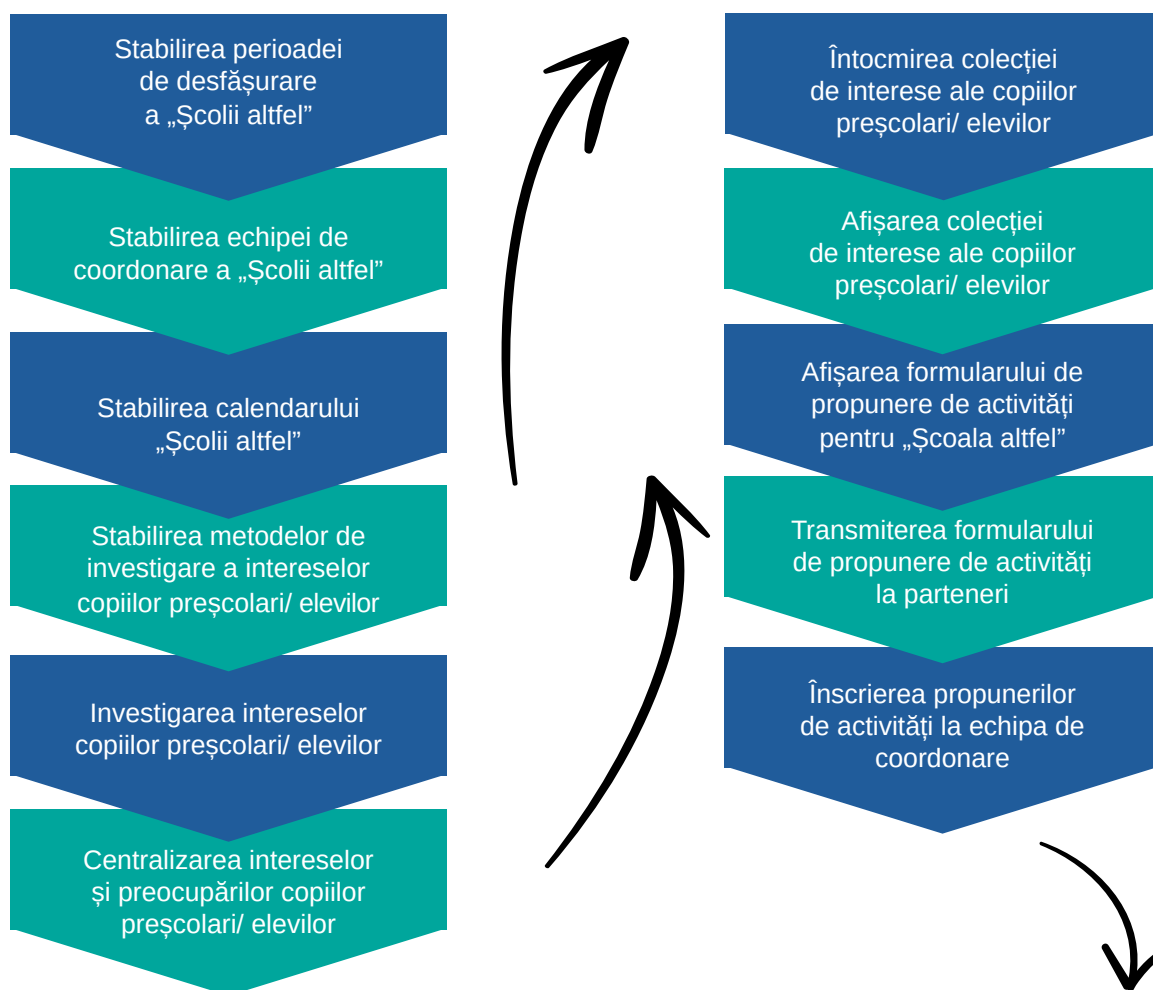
Stabilirea perioadei de desfășurare a „Școlii altfel”

Stabilirea echipei de coordonare a „Școlii altfel”

Stabilirea calendarului „Școlii altfel”

Stabilirea metodelor de investigare a intereselor copiilor preșcolari/ elevilor

Investigarea intereselor copiilor preșcolari/ elevilor

Centralizarea intereselor și preocupărilor copiilor preșcolari/ elevilor

Întocmirea colecției de interese ale copiilor preșcolari/ elevilor

Afișarea colecției de interese ale copiilor preșcolari/ elevilor

Afișarea formularului de propunere de activități pentru „Școala altfel”

Transmiterea formularului de propunere de activități la parteneri

Înscrierea propunerilor de activități la echipa de coordonare